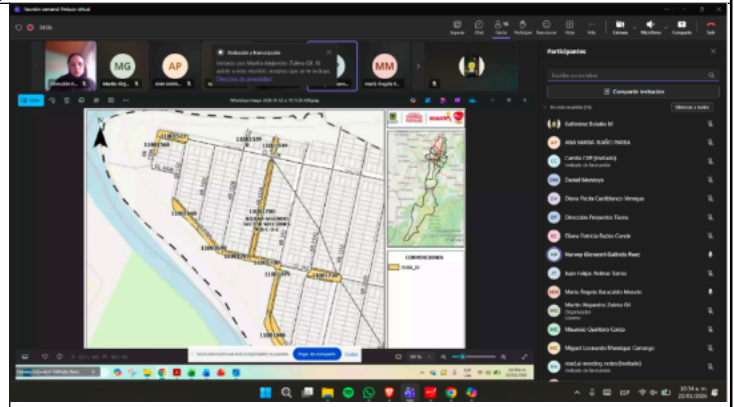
Reunión semanal Pintuco virtual

20:05

Reunión de Participantes

Participantes

Buscar un nombre

Compartir invitación

En esta reunión (19)

Silenciar a todos

Katherine Rosales M

ANA MARIA TUÑÓN PARRA

Camilo CSP (Invitado)

Daniel Montoya

Diana Paola Castiblanco Venegas

Dirección Proyectos Fiema

Diana Patricia Rubio Conde

Harvey Giovanni Galindo Ruiz

Juan Felipe Ardmar Ramo

Maria Angela Baracaldo Moreno

Martín Alejandro Zuleta Gil
Organizador

Mauricio Quintero Garzo

Miguel Leonardo Manrique Camargo

Invitado, en Recepción

MG

AP

MM

Grabación y transcripción

Martin Alejandro Zuleta Gil

CONVENCIONES

Harvey Giovanni Galindo Ruiz

Dejar de compartir

10:34 a. m.
22/01/2026